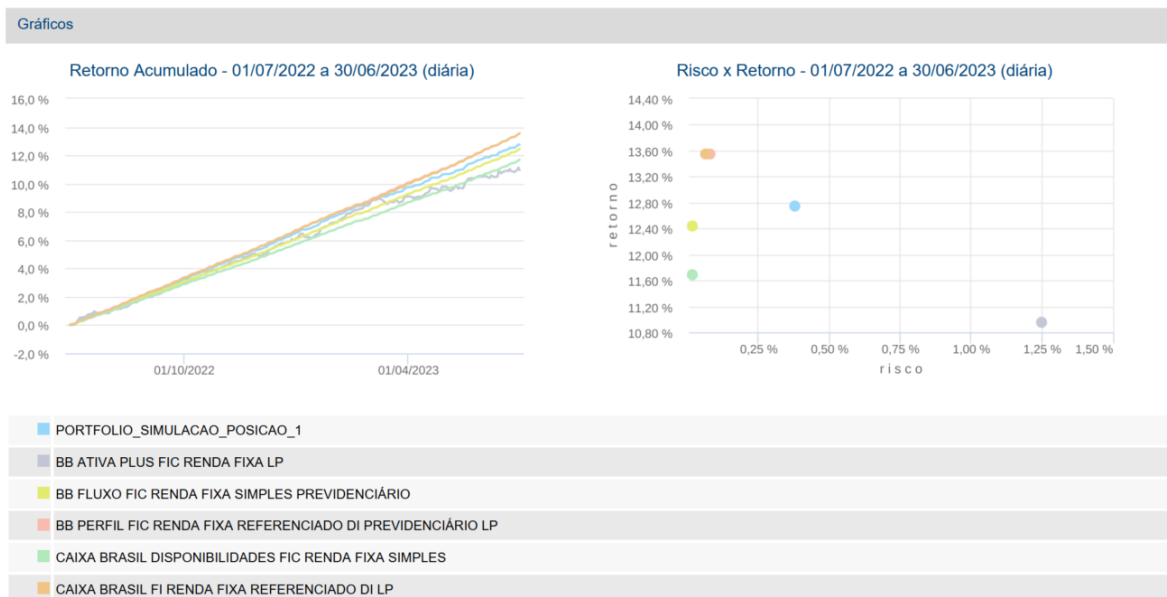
Gráficos

Retorno Acumulado - 01/07/2022 a 30/06/2023 (diária)

16,0 %
14,0 %
12,0 %
10,0 %
8,0 %
6,0 %
4,0 %
2,0 %
0,0 %
-2,0 %

01/10/2022
01/04/2023

Risco x Retorno - 01/07/2022 a 30/06/2023 (diária)

14,40 %
14,00 %
13,60 %
13,20 %
12,80 %
12,40 %
12,00 %
11,60 %
11,20 %
10,80 %

retorno

0,25 %
0,50 %
0,75 %
1,00 %
1,25 %
1,50 %

risco

PORTFOLIO_SIMULACAO_POSICAO_1
BB ATIVA PLUS FIC RENDA FIXA LP
BB FLUXO FIC RENDA FIXA SIMPLES PREVIDENCIÁRIO
BB PERFIL FIC RENDA FIXA REFERENCIADO DI PREVIDENCIÁRIO LP
CAIXA BRASIL DISPONIBILIDADES FIC RENDA FIXA SIMPLES
CAIXA BRASIL FI RENDA FIXA REFERENCIADO DI LP